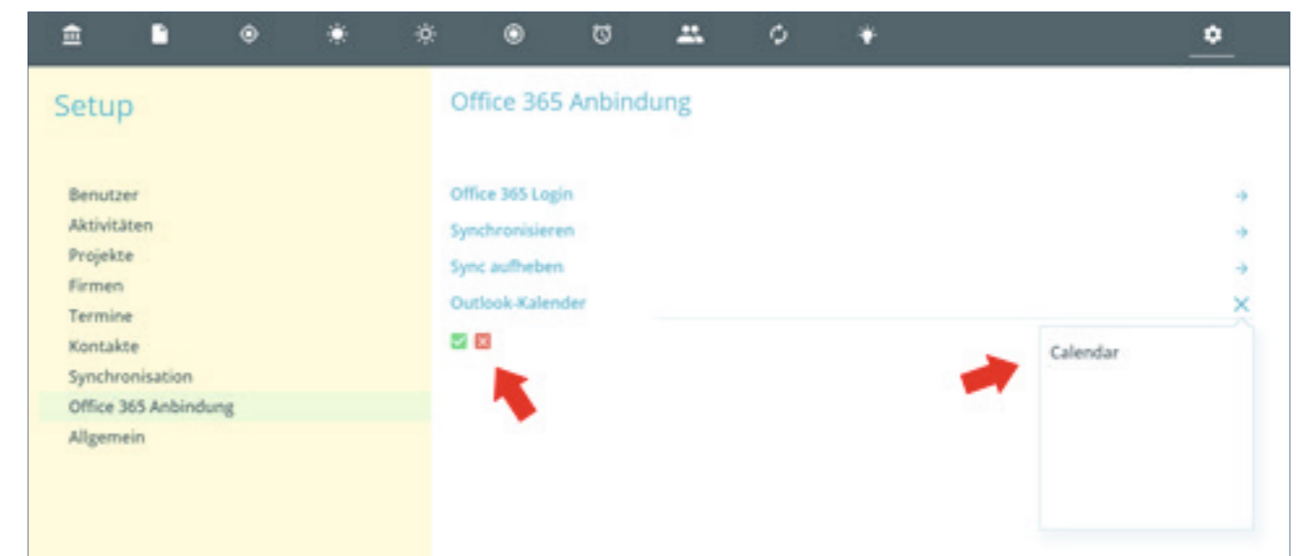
Setup

Benutzer
Aktivitäten
Projekte
Firmen
Termine
Kontakte
Synchronisation
Office 365 Anbindung
Allgemein

Office 365 Anbindung

Office 365 Login →
Synchronisieren →
Sync aufheben →
Outlook-Kalender ✕

Calendar